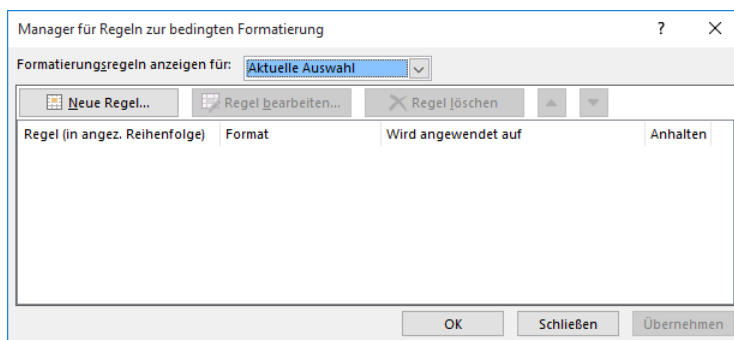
Manager für Regeln zur bedingten Formatierung

?

X

Formatierungsregeln anzeigen für: Aktuelle Auswahl

Neue Regel...

Regel bearbeiten...

Regel löschen

| Regel (in angez. Reihenfolge) | Format | Wird angewendet auf | Anhalten |
|---|---|---|---|

OK

Schließen

Übernehmen